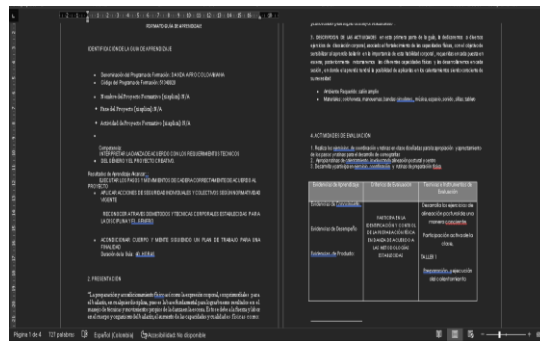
FORMATO GUÍA DE APRENDIZAJE

IDENTIFICACIÓN DE LA GUIA DE APRENDIZAJE

• Denominación del Programa de Formación: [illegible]
• Código del Programa de Formación: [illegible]
• Nombre del Proyecto Formativo (si aplica): N/A
• Fase del Proyecto (si aplica): N/A
• Actividad de Proyecto Formativo (si aplica): N/A

Competencia:
INTERPRETAR LAS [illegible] DE ACUERDO CON LOS REQUERIMIENTOS TECNICOS
• DEL SENSOR Y EL PROYECTO CREATIVO.

Resultados de Aprendizaje Alcanzar:
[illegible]

• APLICAR ACCIONES DE SEGURIDAD INDIVIDUALES Y COLECTIVOS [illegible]

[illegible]

• ACONDICIONAR CUERPO Y MENTE SIGUIENDO UN PLAN DE TRABAJO PARA UNA FINALIDAD
Duración de la Guía: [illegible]

2. PRESENTACIÓN

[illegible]

5. DESCRIPCIÓN DE LAS ACTIVIDADES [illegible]

• Ambiente Requerido: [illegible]
• Materiales: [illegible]

4. ACTIVIDADES DE EVALUACIÓN

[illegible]

| Evidencias de Aprendizaje | Criterios de Evaluación | Técnicas e Instrumentos de Evaluación |
|---|---|---|
| Evidencias de Conocimiento: | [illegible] | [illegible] |
| Evidencias de Desempeño: | | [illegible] |
| Evidencias de Producto: | | TALLER 1 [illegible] |

Página 1 de 4 121 palabras Español (Colombia) Accesibilidad: No disponible